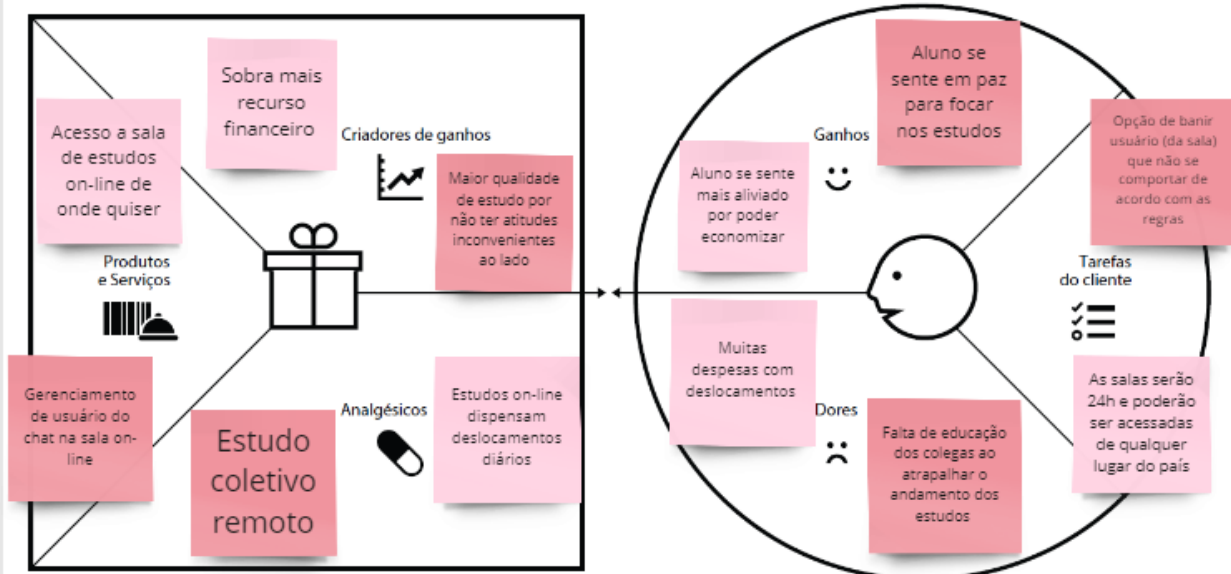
Sobra mais recurso financeiro

Acesso a sala de estudos on-line de onde quiser

Criadores de ganhos

Maior qualidade de estudo por não ter atitudes inconvenientes ao lado

Produtos e Serviços

Gerenciamento de usuário do chat na sala on-line

Estudo coletivo remoto

Analgésicos

Estudos on-line dispensam deslocamentos diários

Aluno se sente em paz para focar nos estudos

Ganhos

Aluno se sente mais aliviado por poder economizar

Opção de banir usuário (da sala) que não se comportar de acordo com as regras

Tarefas do cliente

Muitas despesas com deslocamentos

Dores

Falta de educação dos colegas ao atrapalhar o andamento dos estudos

As salas serão 24h e poderão ser acessadas de qualquer lugar do país